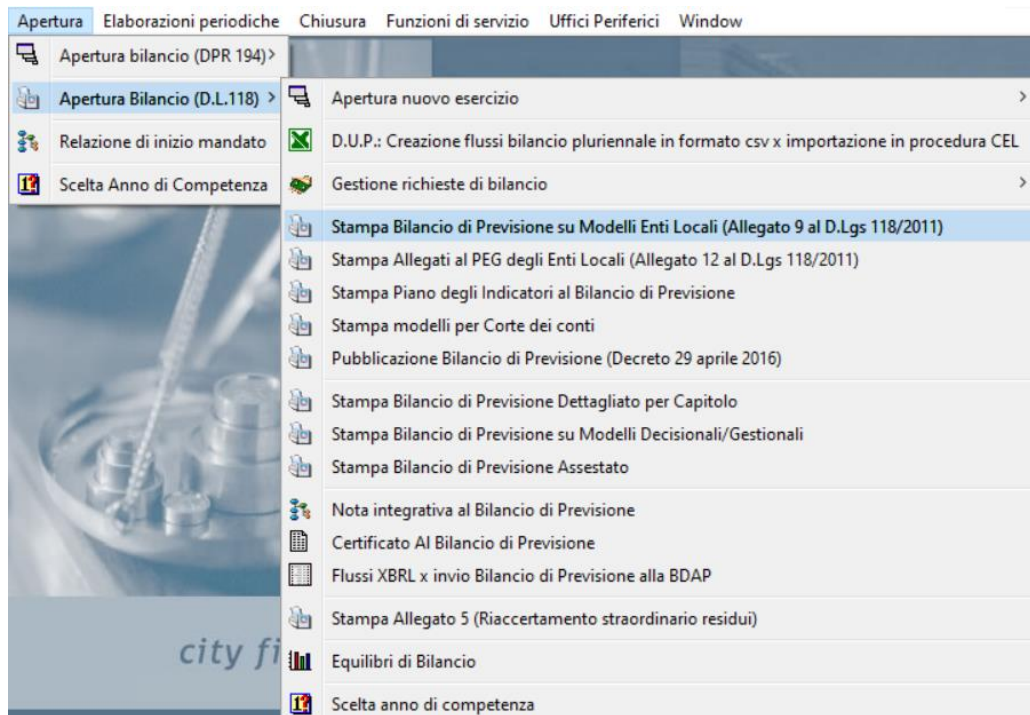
Apertura Elaborazioni periodiche Chiusura Funzioni di servizio Uffici Periferici Window

Apertura bilancio (DPR 194) >
Apertura Bilancio (D.L.118) >
Relazione di inizio mandato
Scelta Anno di Competenza

Apertura nuovo esercizio >
D.U.P.: Creazione flussi bilancio pluriennale in formato csv x importazione in procedura CEL
Gestione richieste di bilancio >
Stampa Bilancio di Previsione su Modelli Enti Locali (Allegato 9 al D.Lgs 118/2011)
Stampa Allegati al PEG degli Enti Locali (Allegato 12 al D.Lgs 118/2011)
Stampa Piano degli Indicatori al Bilancio di Previsione
Stampa modelli per Corte dei conti
Pubblicazione Bilancio di Previsione (Decreto 29 aprile 2016)
Stampa Bilancio di Previsione Dettagliato per Capitolo
Stampa Bilancio di Previsione su Modelli Decisionali/Gestionali
Stampa Bilancio di Previsione Assestato
Nota integrativa al Bilancio di Previsione
Certificato Al Bilancio di Previsione
Flussi XBRL x invio Bilancio di Previsione alla BDAP
Stampa Allegato 5 (Riaccertamento straordinario residui)
Equilibri di Bilancio
Scelta anno di competenza

city fi